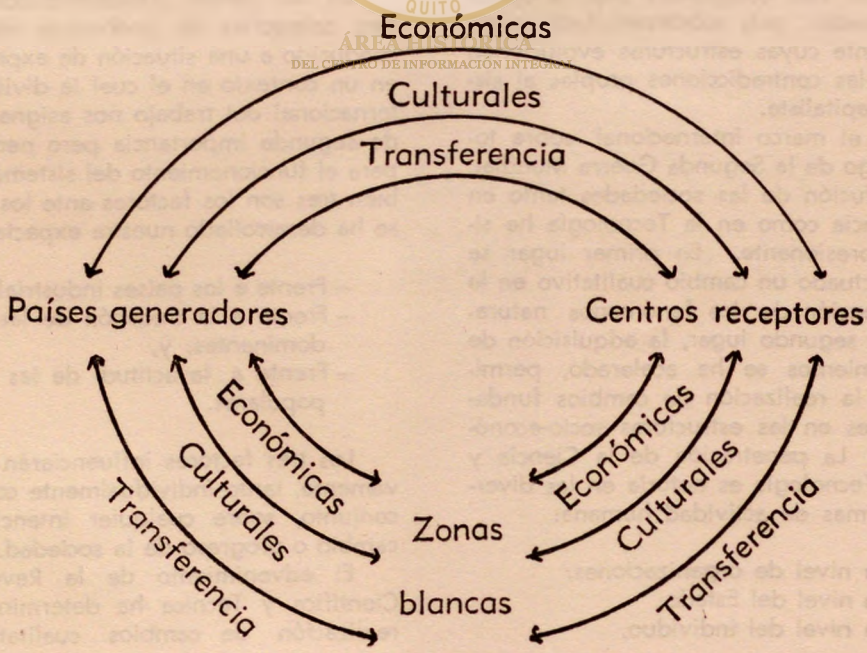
QUITO
ÁREA HISTÓRICA
DEL CENTRO DE INFORMACIÓN INTEGRAL

Económicas

Culturales

Transferencia

Países generadores

Centros receptores

Económicas

Culturales

Transferencia

Económicas

Culturales

Transferencia

Zonas

blancas